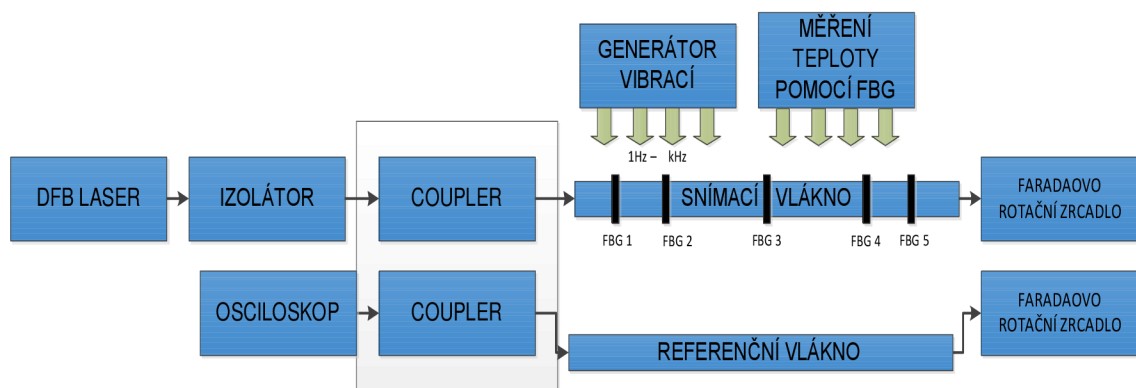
GENERÁTOR VIBRACÍ

MĚŘENÍ TEPLOTY POMOCÍ FBG

1Hz – kHz

DFB LASER

IZOLÁTOR

COUPLER

SNÍMACÍ VLÁKNO

FARADAOVO ROTAČNÍ ZRCADLO

FBG 1 FBG 2 FBG 3 FBG 4 FBG 5

OSCILOSKOP

COUPLER

REFERENČNÍ VLÁKNO

FARADAOVO ROTAČNÍ ZRCADLO